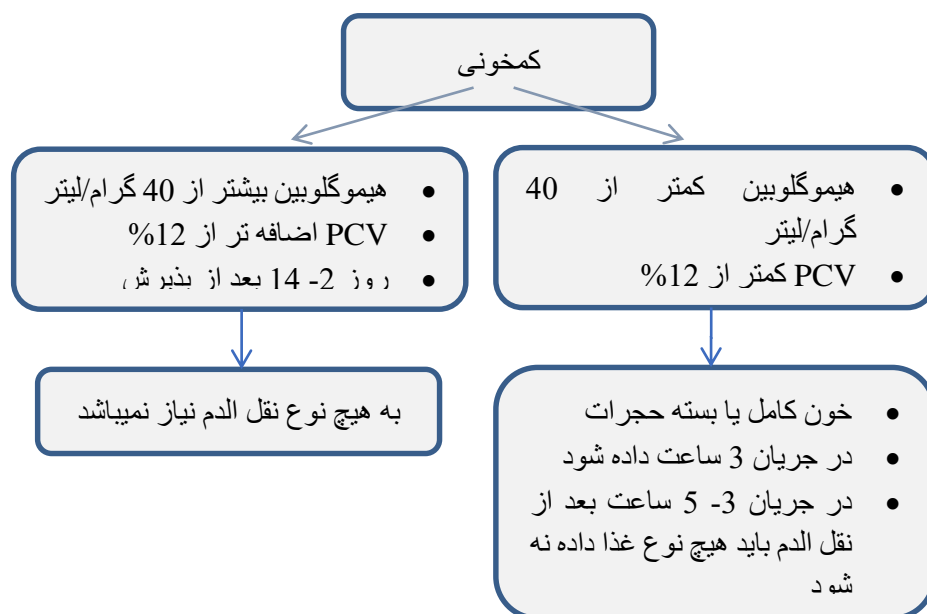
کمخونی

- هیموگلوبین کمتر از 40 گرام/لیتر
- PCV کمتر از 12%

- خون کامل یا بسته حجرات
- در جریان 3 ساعت داده شود
- در جریان 3- 5 ساعت بعد از نقل الدم باید هیچ نوع غذا داده نه شود

- هیموگلوبین بیشتر از 40 گرام/لیتر
- PCV اضافه تر از 12%
- روز 2- 14 بعد از پذیرش

به هیچ نوع نقل الدم نیاز نمیباشد